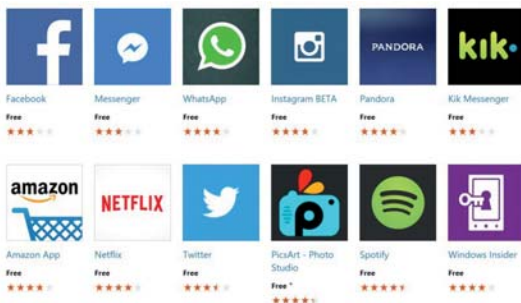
f
Facebook
Free

Messenger
Free

WhatsApp
Free

Instagram BETA
Free

PANDORA
Pandora
Free

kik.
Kik Messenger
Free

amazon
Amazon App
Free

NETFLIX
Netflix
Free

Twitter
Free

PicsArt - Photo Studio
Free *

Spotify
Free

Windows Insider
Free